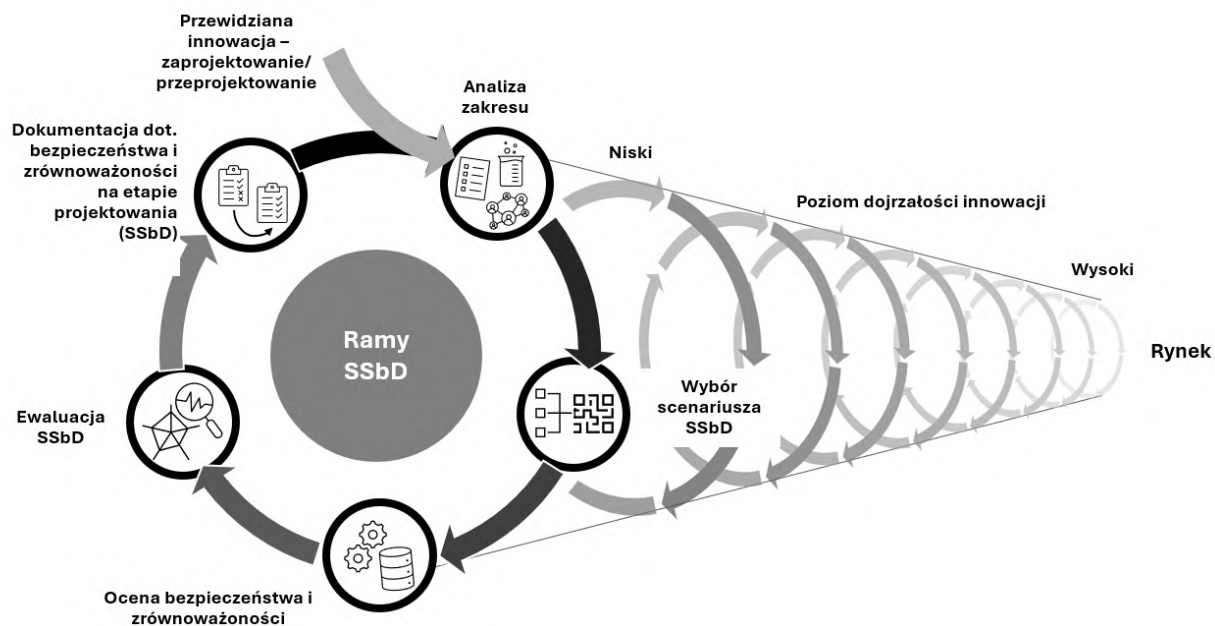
Przewidziana innowacja – zaprojektowanie/ przeprojektowanie

Analiza zakresu

Dokumentacja dot. bezpieczeństwa i zrównoważoności na etapie projektowania (SSbD)

Niski

Poziom dojrzałości innowacji

Wysoki

Ramy SSbD

Rynek

Wybór scenariusza SSbD

Ewaluacja SSbD

Ocena bezpieczeństwa i zrównoważoności